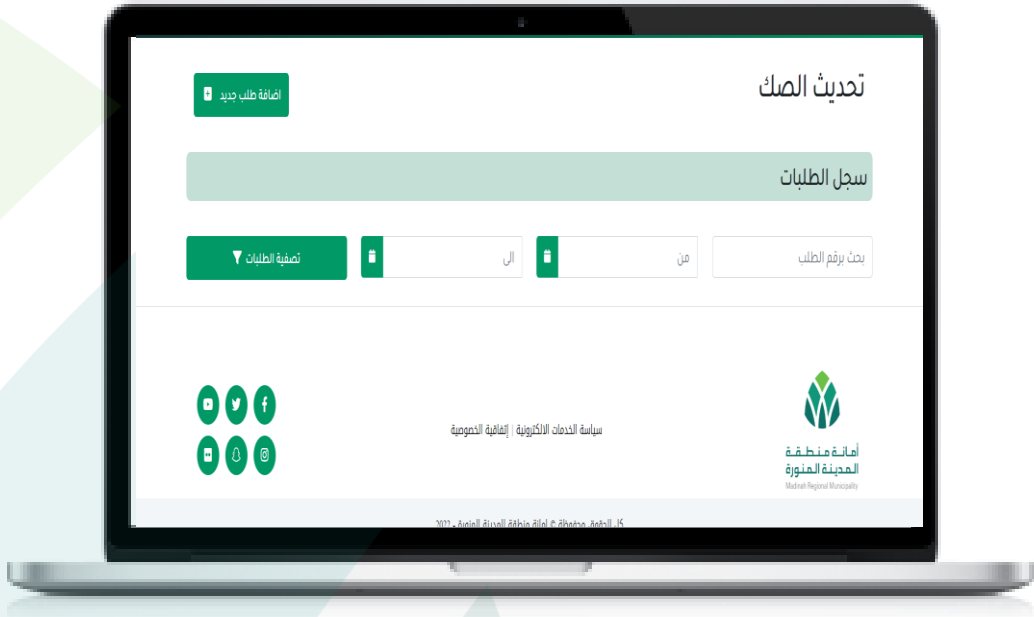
تحديث الصك

اضافة طلب جديد

سجل الطلبات

بحث برقم الطلب

من

الى

تصفية الطلبات

أمانة منطقة المدينة المنورة
Madinah Regional Municipality

سياسة الخدمات الالكترونية | إتفاقية الخصوصية

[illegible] محفوظة © لأمانة منطقة المدينة المنورة - 2022